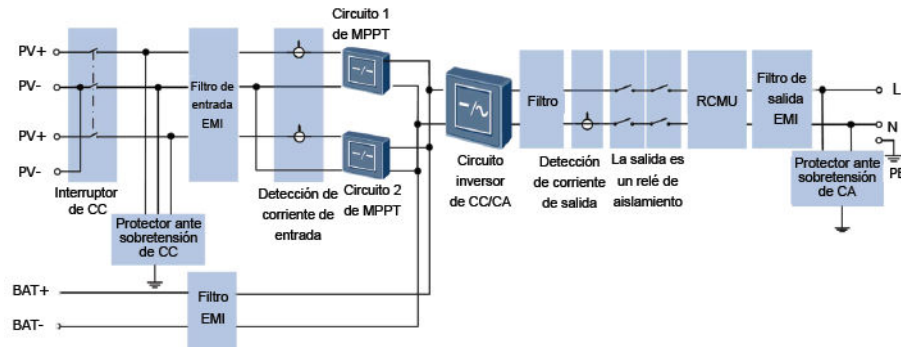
PV+
PV-
PV+
PV-
Interruptor de CC
Protector ante sobretensión de CC
Filtro de entrada EMI
Detección de corriente de entrada
Circuito 1 de MPPT
Circuito 2 de MPPT
Circuito inversor de CC/CA
Filtro
Detección de corriente de salida
La salida es un relé de aislamiento
RCMU
Filtro de salida EMI
Protector ante sobretensión de CA
L
N
PE
BAT+
BAT-
Filtro EMI